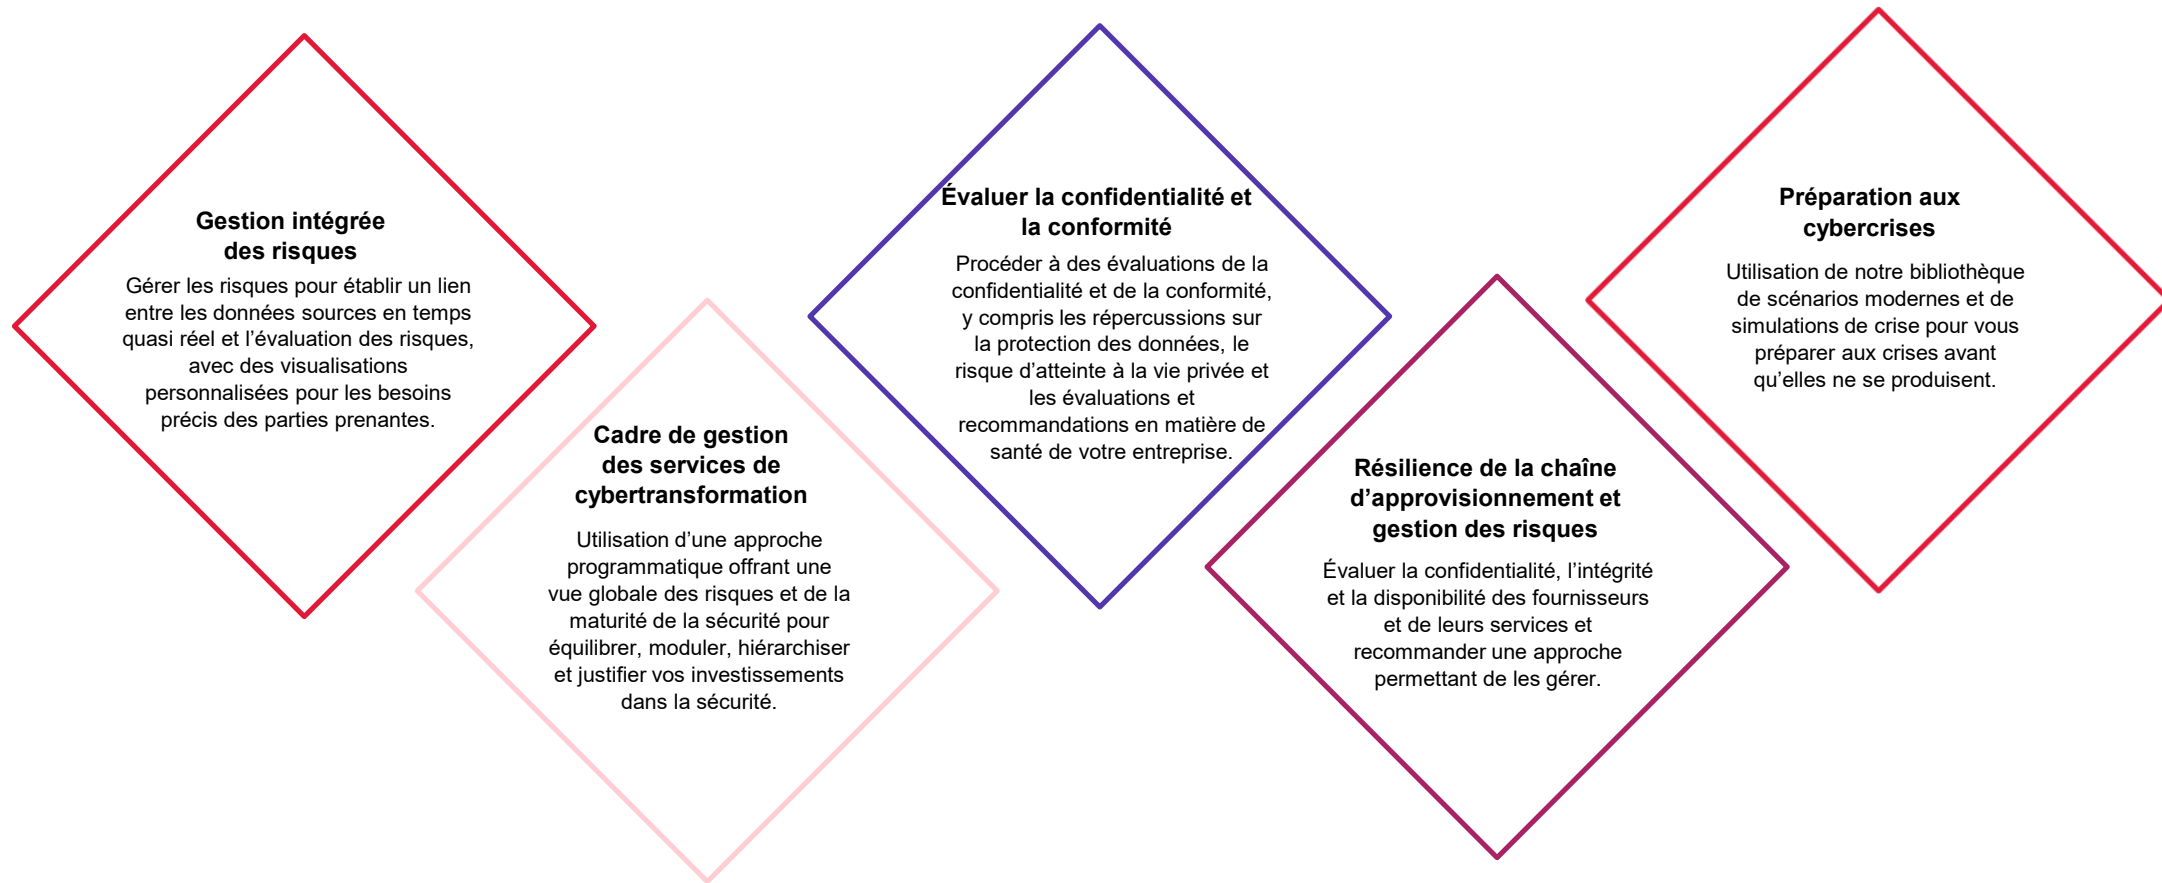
Gestion intégrée des risques

Gérer les risques pour établir un lien entre les données sources en temps quasi réel et l’évaluation des risques, avec des visualisations personnalisées pour les besoins précis des parties prenantes.

Cadre de gestion des services de cybertransformation

Utilisation d’une approche programmatique offrant une vue globale des risques et de la maturité de la sécurité pour équilibrer, moduler, hiérarchiser et justifier vos investissements dans la sécurité.

Évaluer la confidentialité et la conformité

Procéder à des évaluations de la confidentialité et de la conformité, y compris les répercussions sur la protection des données, le risque d’atteinte à la vie privée et les évaluations et recommandations en matière de santé de votre entreprise.

Résilience de la chaîne d’approvisionnement et gestion des risques

Évaluer la confidentialité, l’intégrité et la disponibilité des fournisseurs et de leurs services et recommander une approche permettant de les gérer.

Préparation aux cybercrises

Utilisation de notre bibliothèque de scénarios modernes et de simulations de crise pour vous préparer aux crises avant qu’elles ne se produisent.